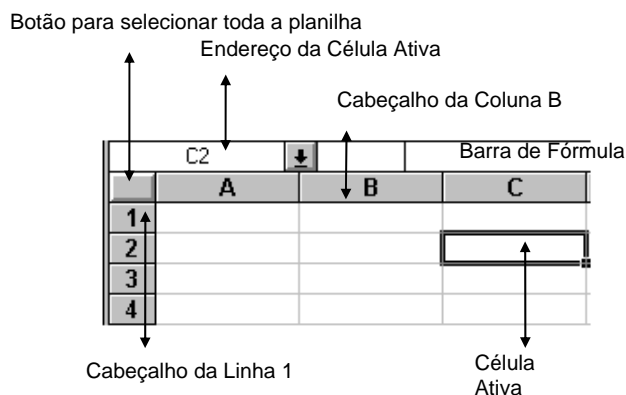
Botão para selecionar toda a planilha

Endereço da Célula Ativa

Cabeçalho da Coluna B

C2

Barra de Fórmula

| | A | B | C |
|---|---|---|---|
| 1 | | | |
| 2 | | | |
| 3 | | | |
| 4 | | | |

Cabeçalho da Linha 1

Célula Ativa